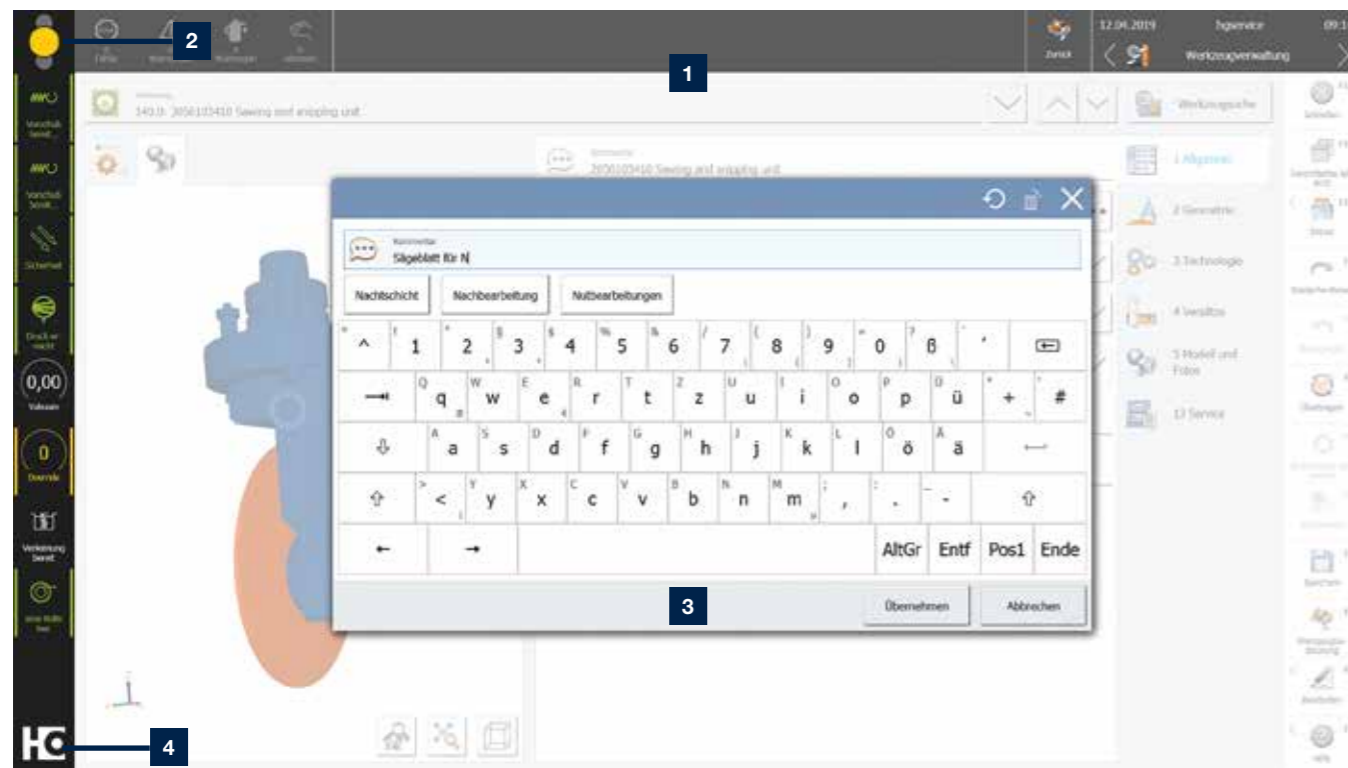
2

1

12.04.2019

hgservice

09:1

Zurück

Werkzeugverwaltung

Vorschub Sensit.

Vorschub Sensit.

Sicherheit

Druck er reicht

0,00

Vorschub

0

Override

Verkettung Sensit.

1405.0: 2050103410 Sewing and snipping unit

Werkzeugsuche

2050103410 Sewing and snipping unit

1 Allgemein

2 Geometrie

3 Technologie

4 Verschleiß

5 Modell und Fotos

13 Service

Kommentar

Sägeblatt für N

Nachtschicht

Nachbearbeitung

Nutbearbeitungen

| ^ | 1 | 2 | 3 | 4 | 5 | 6 | 7 | 8 | 9 | 0 | ß | ´ | |
|---|---|---|---|---|---|---|---|---|---|---|---|---|---|
| | q | w | e | r | t | z | u | i | o | p | ü | + | # |
| ⇩ | a | s | d | f | g | h | j | k | l | ö | ä | | |
| ⇧ | < | y | x | c | v | b | n | m | , | . | - | ⇧ | |
| ← | → | | | | | | | AltGr | Entf | Pos1 | Ende | | |

3

Übernehmen

Abbrechen

4

HC